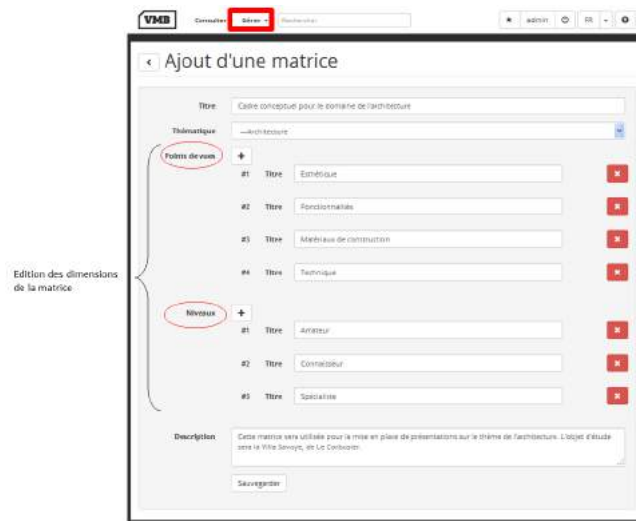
VMB Consulter Gérer ▾ Rechercher ★ admin

Ajout d'une matrice

Titre Cadre conceptuel pour le domaine de l'architecture

Thématique —Architecture

Points de vues +

#1 Titre Esthétique ×

#2 Titre Fonctionnalités ×

#3 Titre Matériaux de construction ×

#4 Titre Technique ×

Niveaux +

#1 Titre Amateur ×

#2 Titre Connaisseur ×

#3 Titre Spécialiste ×

Description Cette matrice sera utilisée pour la mise en place de présentations sur le thème de l'architecture. L'objet d'étude sera la Villa Savoye, de Le Corbusier.

Sauvegarder

Edition des dimensions de la matrice